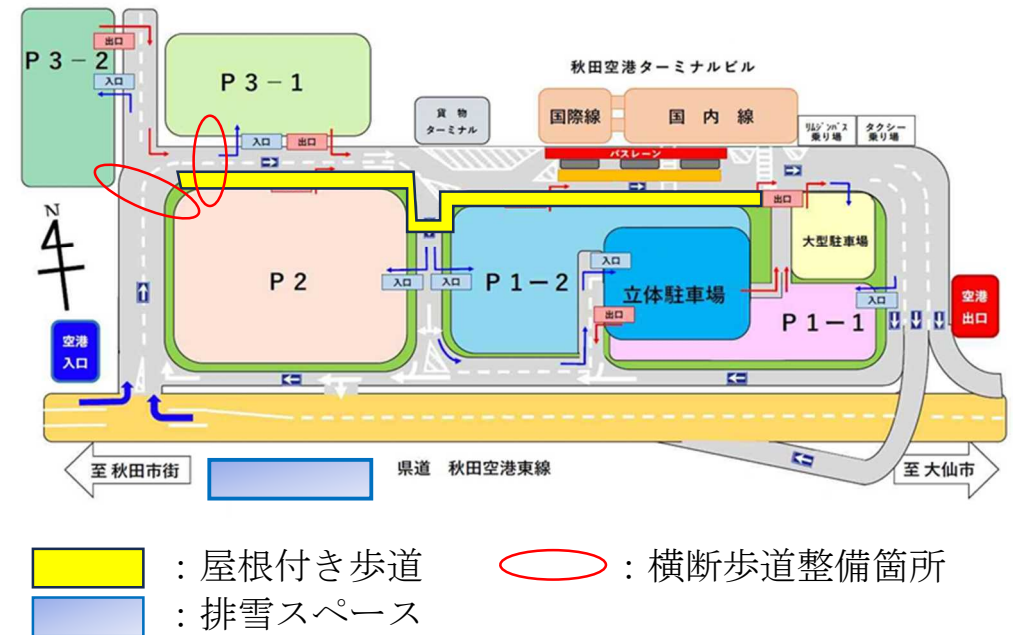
P３－２

出口

入口

P３－１

入口

出口

貨物
ターミナル

秋田空港ターミナルビル

国際線

国内線

リムジンバス
乗り場

タクシー
乗り場

バスレーン

N

P２

入口

入口

P１－２

入口

出口

立体駐車場

出口

大型駐車場

入口

P１－１

空港
入口

空港
出口

至 秋田市街

県道　秋田空港東線

至 大仙市

：屋根付き歩道

：横断歩道整備箇所

：排雪スペース